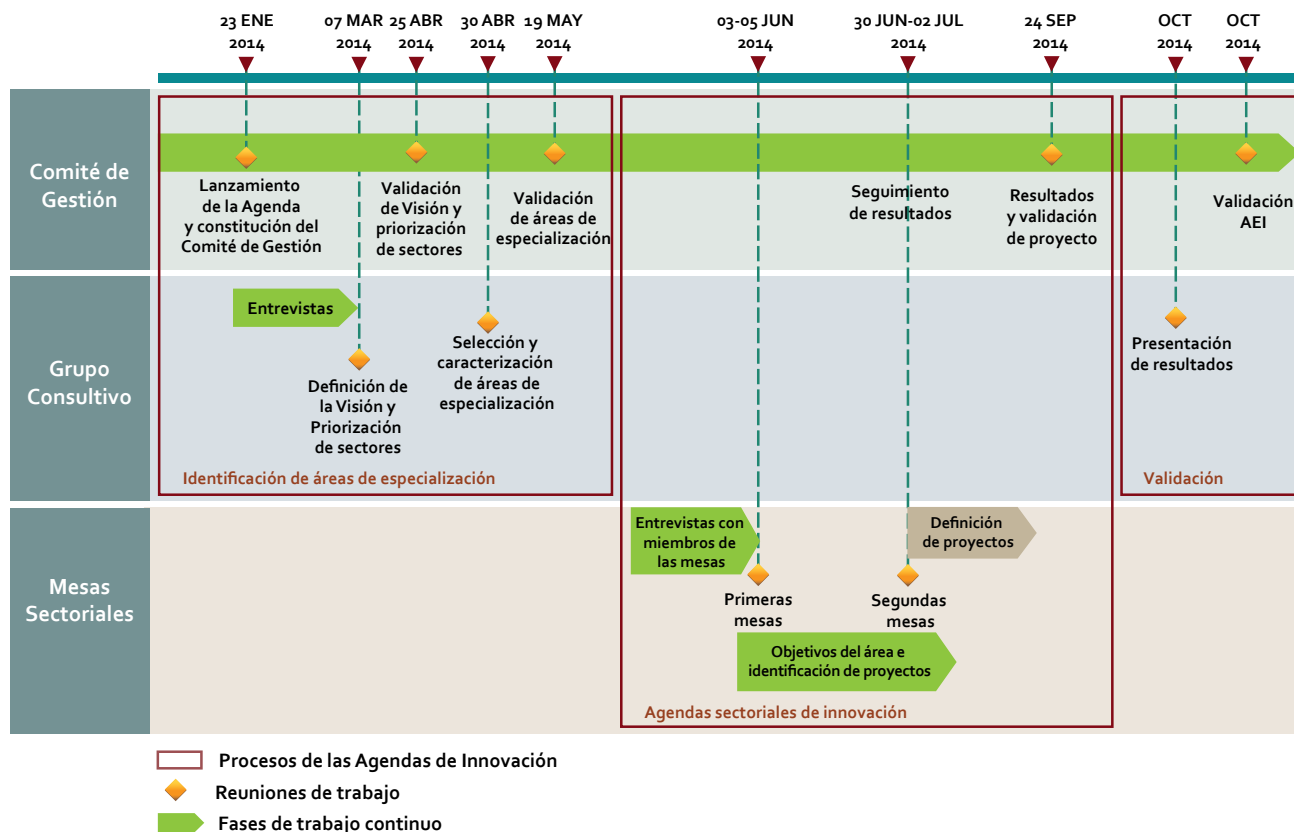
23 ENE 2014
07 MAR 2014
25 ABR 2014
30 ABR 2014
19 MAY 2014
03-05 JUN 2014
30 JUN-02 JUL 2014
24 SEP 2014
OCT 2014
OCT 2014

Comité de Gestión

Lanzamiento de la Agenda y constitución del Comité de Gestión

Validación de Visión y priorización de sectores

Validación de áreas de especialización

Seguimiento de resultados

Resultados y validación de proyecto

Validación AEI

Grupo Consultivo

Entrevistas

Definición de la Visión y Priorización de sectores

Selección y caracterización de áreas de especialización

Presentación de resultados

Identificación de áreas de especialización

Validación

Mesas Sectoriales

Entrevistas con miembros de las mesas

Definición de proyectos

Primeras mesas

Segundas mesas

Objetivos del área e identificación de proyectos

Agendas sectoriales de innovación

Procesos de las Agendas de Innovación

Reuniones de trabajo

Fases de trabajo continuo